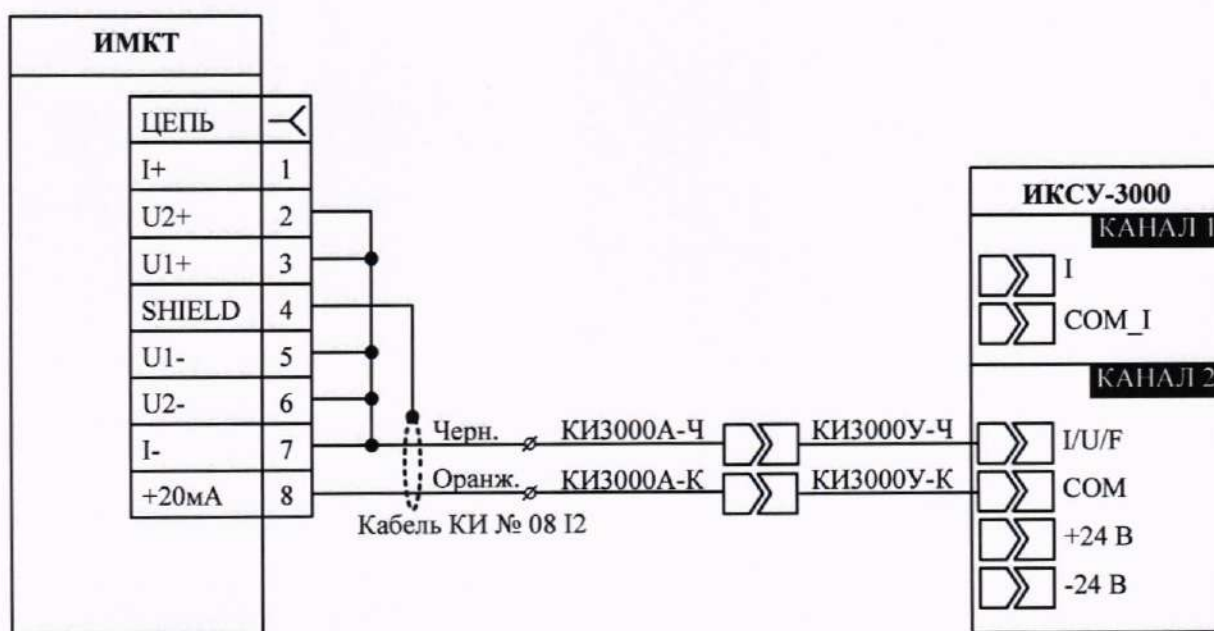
ИМКТ

| ЦЕПЬ | ⤙ |
|---|---|
| I+ | 1 |
| U2+ | 2 |
| U1+ | 3 |
| SHIELD | 4 |
| U1- | 5 |
| U2- | 6 |
| I- | 7 |
| +20мА | 8 |

Черн.
Оранж.
Кабель КИ № 08 I2
КИ3000А-Ч
КИ3000А-К
КИ3000У-Ч
КИ3000У-К

ИКСУ-3000
КАНАЛ 1
I
COM_I
КАНАЛ 2
I/U/F
COM
+24 В
-24 В